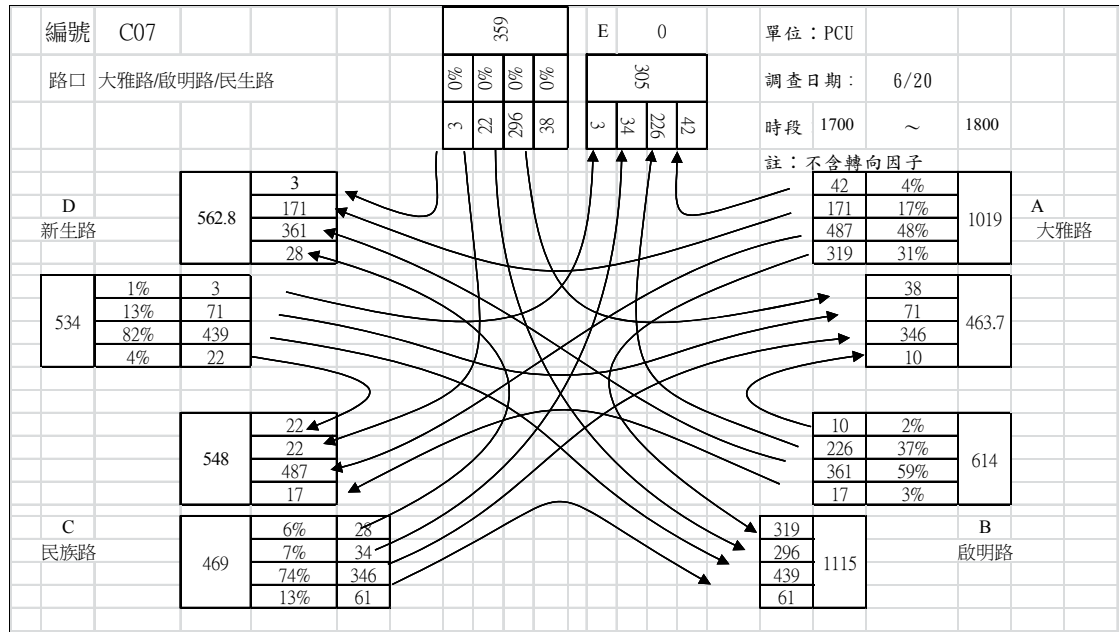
編號 C07

路口 大雅路/啟明路/民生路

359

0% 0% 0% 0%

3 22 296 38

E 0

305

3 34 226 42

單位：PCU

調查日期： 6/20

時段 1700 ～ 1800

註：不含轉向因子

D
新生路

562.8

| 3 |
|---|
| 171 |
| 361 |
| 28 |

A
大雅路

| 42 | 4% |
|---|---|
| 171 | 17% |
| 487 | 48% |
| 319 | 31% |

1019

534

| 1% | 3 |
|---|---|
| 13% | 71 |
| 82% | 439 |
| 4% | 22 |

| 38 |
|---|
| 71 |
| 346 |
| 10 |

463.7

548

| 22 |
|---|
| 22 |
| 487 |
| 17 |

| 10 | 2% |
|---|---|
| 226 | 37% |
| 361 | 59% |
| 17 | 3% |

614

C
民族路

469

| 6% | 28 |
|---|---|
| 7% | 34 |
| 74% | 346 |
| 13% | 61 |

| 319 |
|---|
| 296 |
| 439 |
| 61 |

1115

B
啟明路